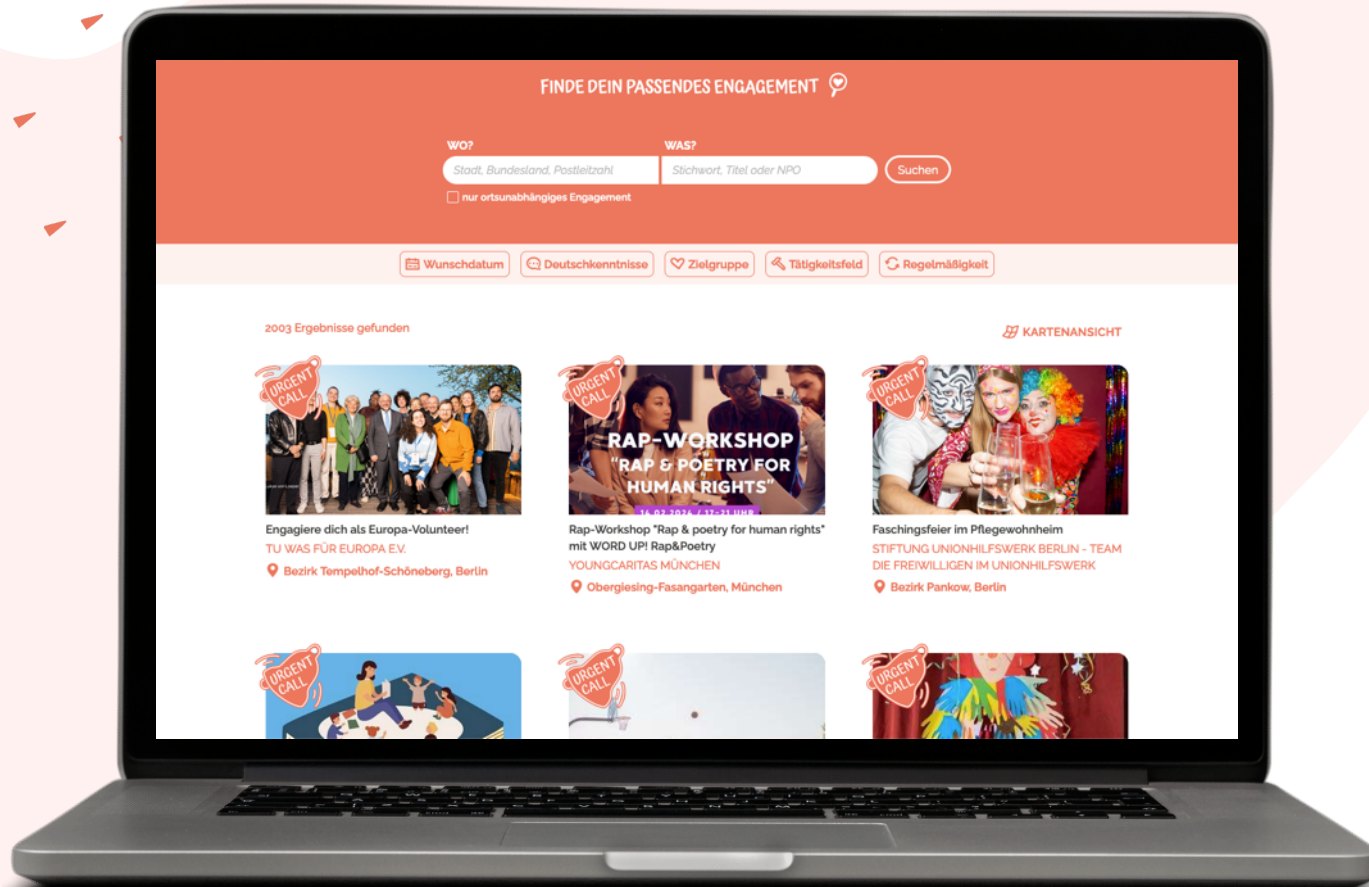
FINDE DEIN PASSENDES ENGAGEMENT

WO?
Stadt, Bundesland, Postleitzahl

WAS?
Stichwort, Titel oder NPO

Suchen

nur ortsunabhängiges Engagement

Wunschdatum
Deutschkenntnisse
Zielgruppe
Tätigkeitsfeld
Regelmäßigkeit

2003 Ergebnisse gefunden

KARTENANSICHT

URGENT CALL

Engagiere dich als Europa-Volunteer!
TU WAS FÜR EUROPA E.V.
Bezirk Tempelhof-Schöneberg, Berlin

URGENT CALL

RAP-WORKSHOP
"RAP & POETRY FOR HUMAN RIGHTS"
16.02.2026 | 17-21 UHR

Rap-Workshop "Rap & poetry for human rights" mit WORD UP! Rap&Poetry
YOUNGCARITAS MÜNCHEN
Obergiesing-Fasangarten, München

URGENT CALL

Faschingsfeier im Pflegewohnheim
STIFTUNG UNIONHILFSWERK BERLIN - TEAM DIE FREIWILLIGEN IM UNIONHILFSWERK
Bezirk Pankow, Berlin

URGENT CALL

URGENT CALL

URGENT CALL